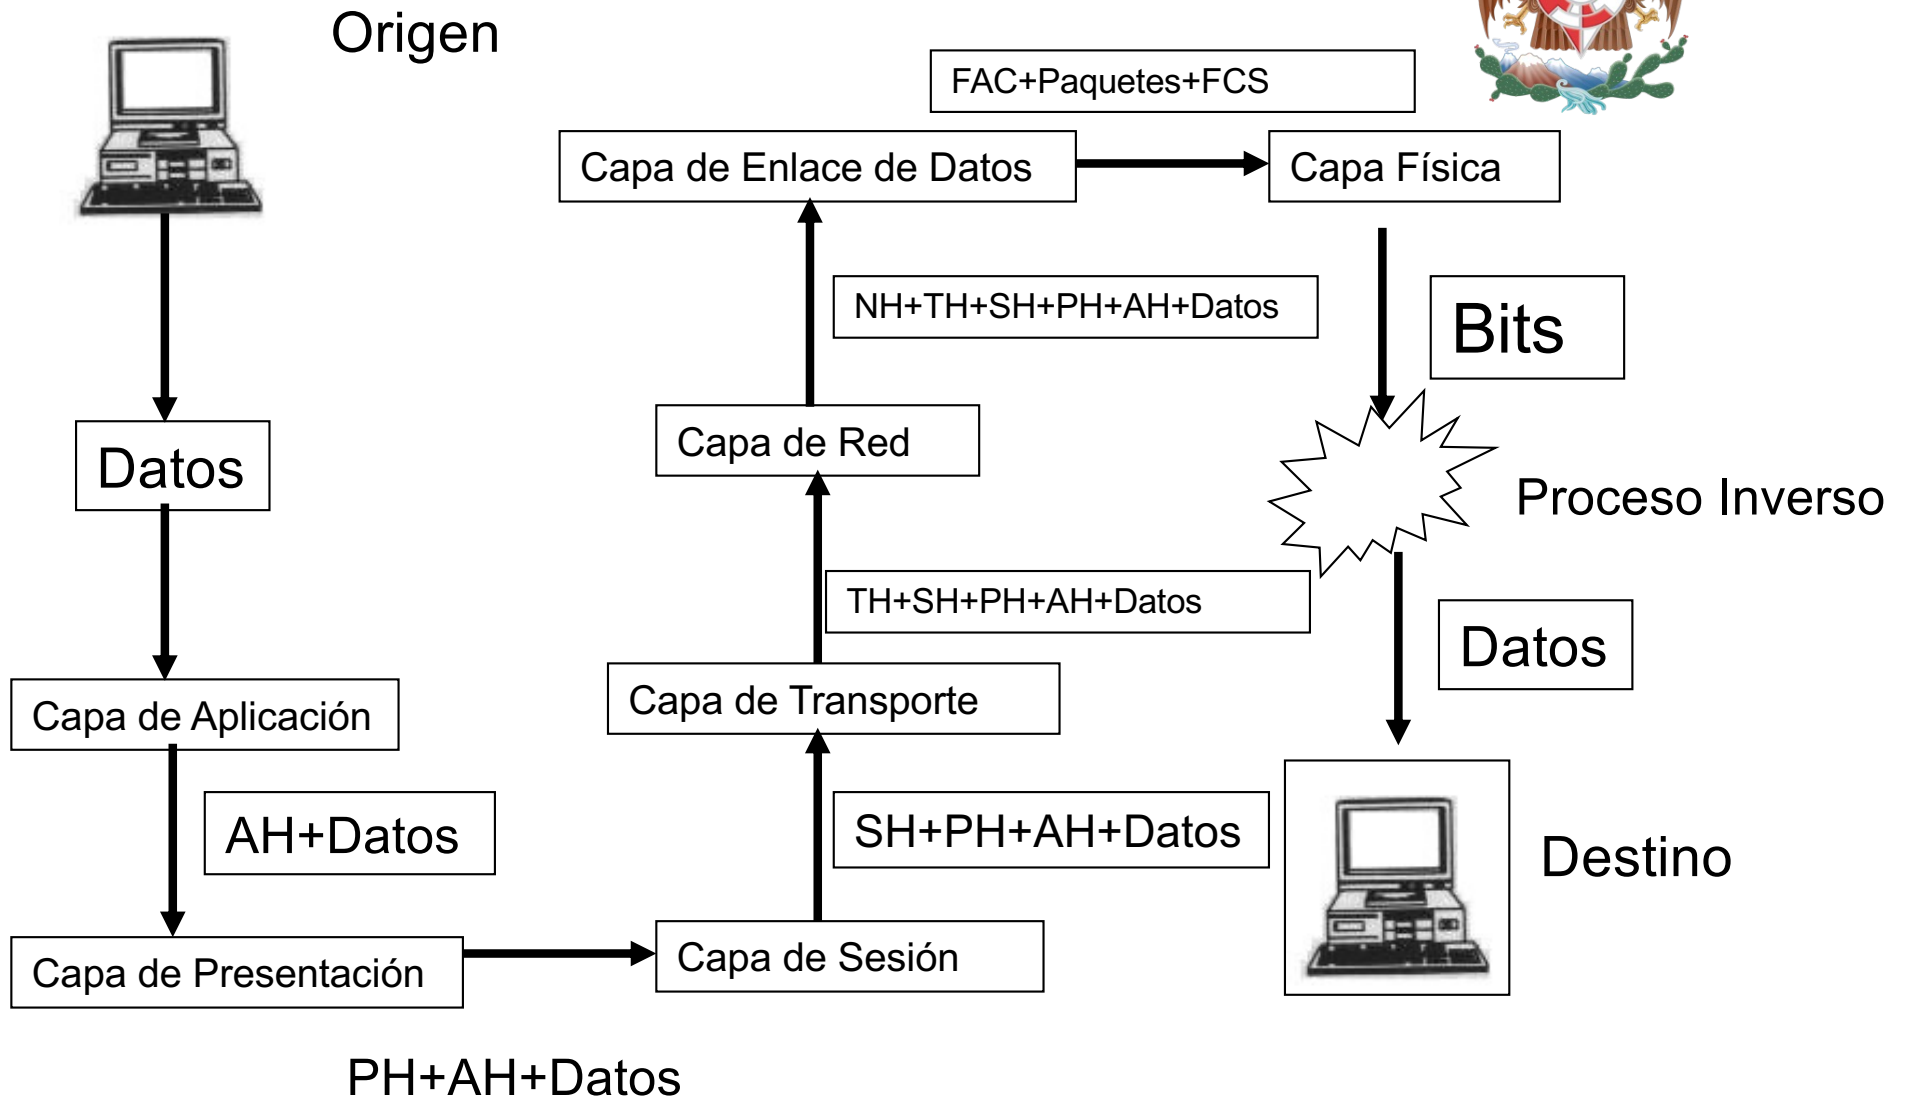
Origen

FAC+Paquetes+FCS

Capa de Enlace de Datos

Capa Física

NH+TH+SH+PH+AH+Datos

Bits

Datos

Capa de Red

Proceso Inverso

TH+SH+PH+AH+Datos

Datos

Capa de Aplicación

Capa de Transporte

AH+Datos

SH+PH+AH+Datos

Destino

Capa de Presentación

Capa de Sesión

PH+AH+Datos